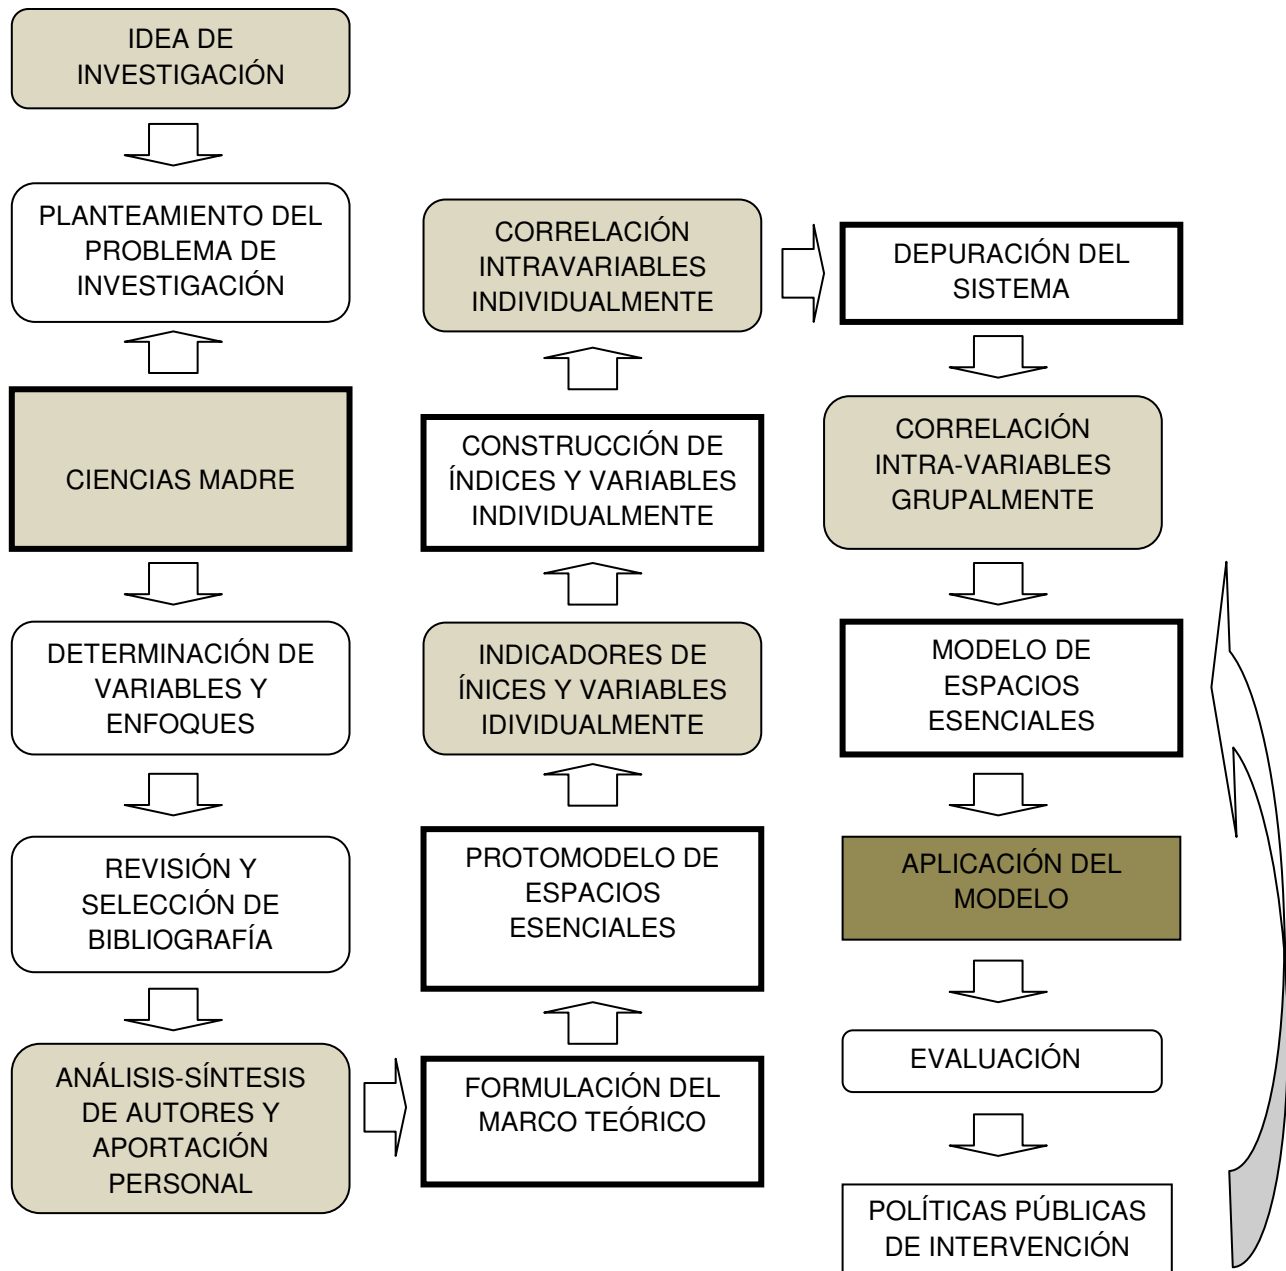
IDEA DE INVESTIGACIÓN

PLANTEAMIENTO DEL PROBLEMA DE INVESTIGACIÓN

CIENCIAS MADRE

DETERMINACIÓN DE VARIABLES Y ENFOQUES

REVISIÓN Y SELECCIÓN DE BIBLIOGRAFÍA

ANÁLISIS-SÍNTESIS DE AUTORES Y APORTACIÓN PERSONAL

FORMULACIÓN DEL MARCO TEÓRICO

PROTOMODELO DE ESPACIOS ESENCIALES

INDICADORES DE ÍNICES Y VARIABLES IDIVIDUALMENTE

CONSTRUCCIÓN DE ÍNDICES Y VARIABLES INDIVIDUALMENTE

CORRELACIÓN INTRAVARIABLES INDIVIDUALMENTE

DEPURACIÓN DEL SISTEMA

CORRELACIÓN INTRA-VARIABLES GRUPALMENTE

MODELO DE ESPACIOS ESENCIALES

APLICACIÓN DEL MODELO

EVALUACIÓN

POLÍTICAS PÚBLICAS DE INTERVENCIÓN